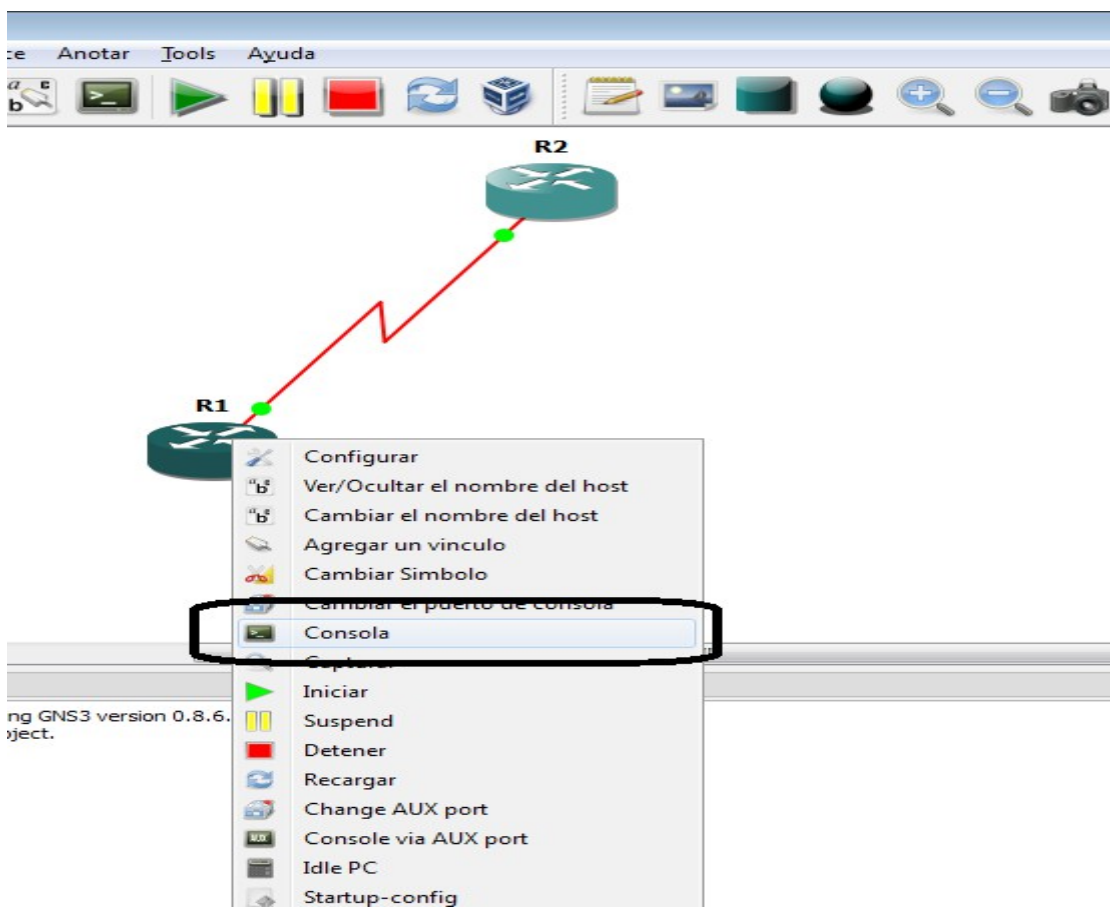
ce Anotar Tools Ayuda

R2

R1

Configurar
Ver/Ocultar el nombre del host
Cambiar el nombre del host
Agregar un vinculo
Cambiar Simbolo
Cambiar el puerto de consola
Consola
Capturar
Iniciar
Suspend
Detener
Recargar
Change AUX port
Console via AUX port
Idle PC
Startup-config

ng GNS3 version 0.8.6.
bject.